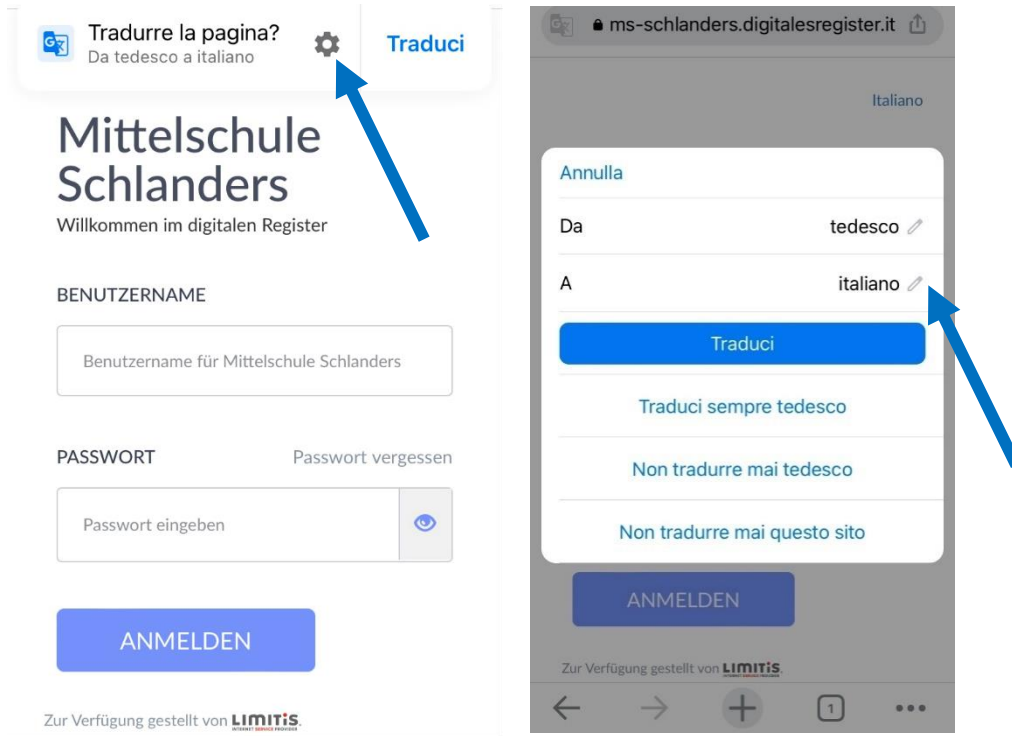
Tradurre la pagina?
Da tedesco a italiano
Traduci

Mittelschule Schlanders
Willkommen im digitalen Register

BENUTZERNAME

Benutzername für Mittelschule Schlanders

PASSWORT
Passwort vergessen

Passwort eingeben

ANMELDEN

Zur Verfügung gestellt von LIMITIS

ms-schlanders.digitalesregister.it

Italiano

Annulla

Da
tedesco

A
italiano

Traduci

Traduci sempre tedesco

Non tradurre mai tedesco

Non tradurre mai questo sito

ANMELDEN

Zur Verfügung gestellt von LIMITIS

1